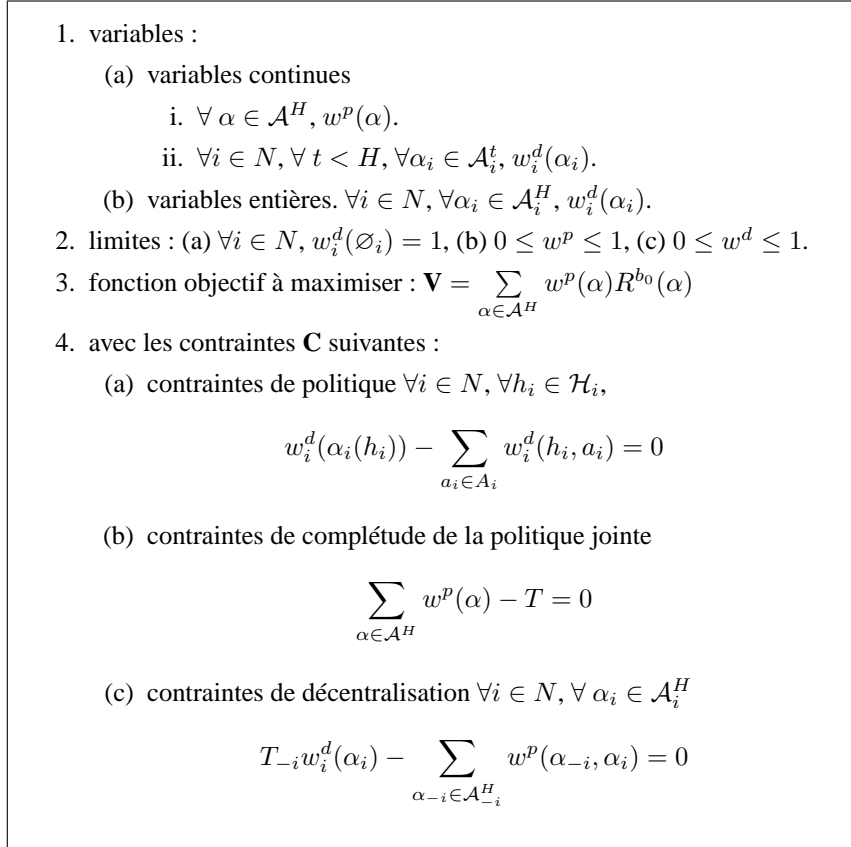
1. variables :

(a) variables continues

i. $\forall \alpha \in \mathcal{A}^H, w^p(\alpha)$.

ii. $\forall i \in N, \forall t < H, \forall \alpha_i \in \mathcal{A}_i^t, w_i^d(\alpha_i)$.

(b) variables entières. $\forall i \in N, \forall \alpha_i \in \mathcal{A}_i^H, w_i^d(\alpha_i)$.

2. limites : (a) $\forall i \in N, w_i^d(\varnothing_i) = 1$, (b) $0 \leq w^p \leq 1$, (c) $0 \leq w^d \leq 1$.

3. fonction objectif à maximiser : $\mathbf{V} = \sum_{\alpha \in \mathcal{A}^H} w^p(\alpha) R^{b_0}(\alpha)$

4. avec les contraintes $\mathbf{C}$ suivantes :

(a) contraintes de politique $\forall i \in N, \forall h_i \in \mathcal{H}_i$,

$$w_i^d(\alpha_i(h_i)) - \sum_{a_i \in A_i} w_i^d(h_i, a_i) = 0$$

(b) contraintes de complétude de la politique jointe

$$\sum_{\alpha \in \mathcal{A}^H} w^p(\alpha) - T = 0$$

(c) contraintes de décentralisation $\forall i \in N, \forall \alpha_i \in \mathcal{A}_i^H$

$$T_{-i} w_i^d(\alpha_i) - \sum_{\alpha_{-i} \in \mathcal{A}_{-i}^H} w^p(\alpha_{-i}, \alpha_i) = 0$$